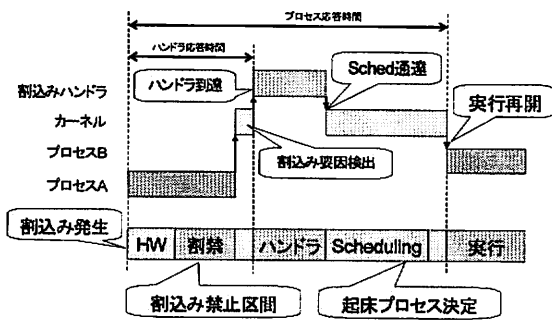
プロセス応答時間

ハンドラ応答時間

割込みハンドラ

カーネル

プロセスB

プロセスA

ハンドラ到達

Sched通達

実行再開

割込み要因検出

割込み発生

HW

割禁

ハンドラ

Scheduling

実行

割込み禁止区間

起床プロセス決定